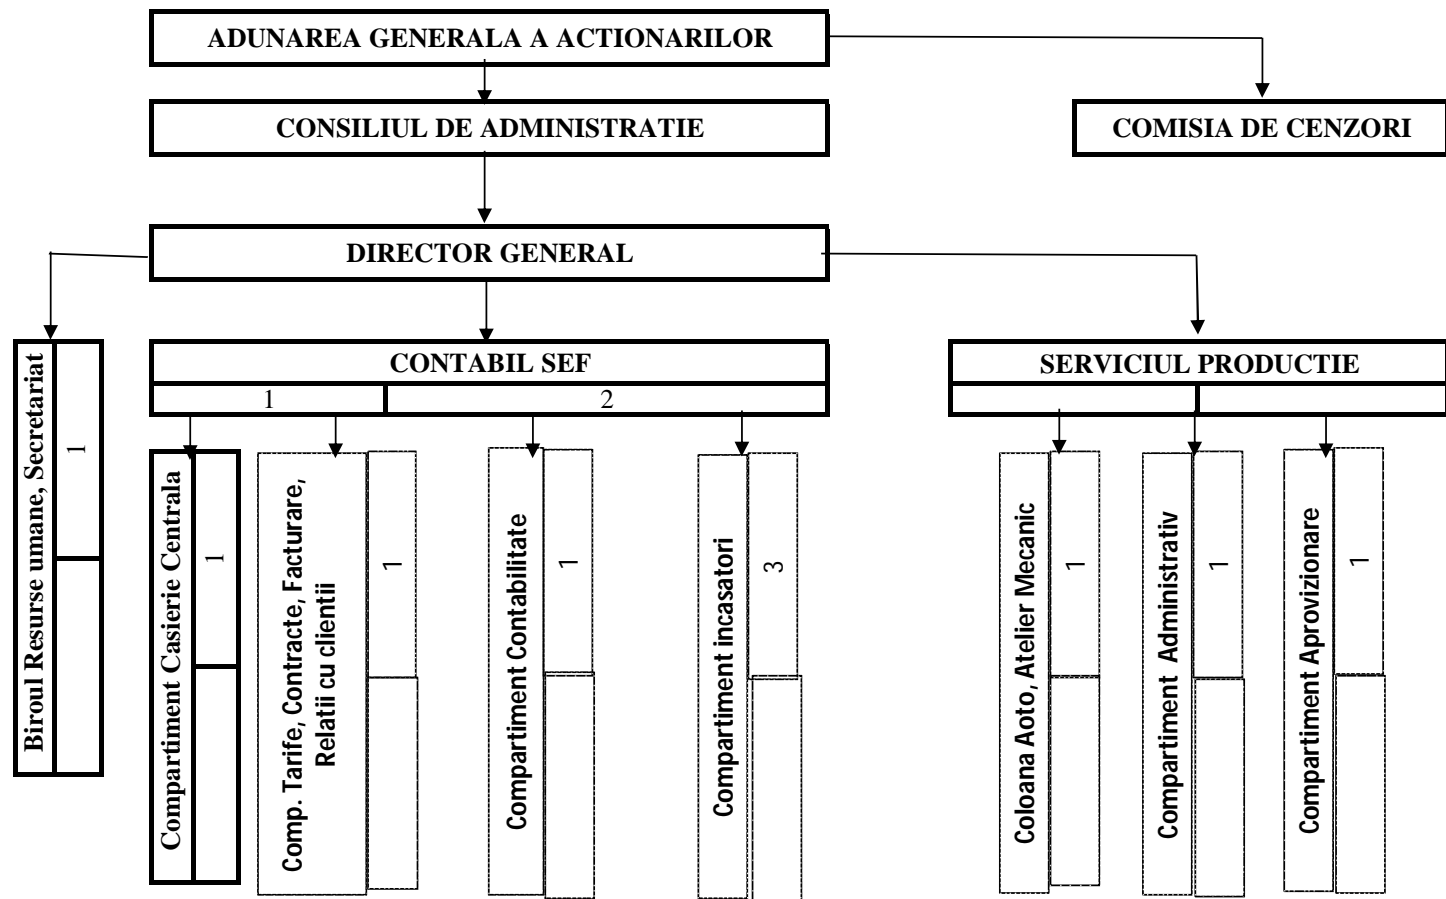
ADUNAREA GENERALA A ACTIONARILOR

CONSILIUL DE ADMINISTRATIE

COMISIA DE CENZORI

DIRECTOR GENERAL

Biroul Resurse umane, Secretariat
1

CONTABIL SEF
1
2

SERVICIUL PRODUCTIE

Compartiment Casierie Centrala
1

Comp. Tarife, Contracte, Facturare, Relatii cu clientii
1

Compartiment Contabilitate
1

Compartiment incasatori
3

Coloana Aoto, Atelier Mecanic
1

Compartiment Administrativ
1

Compartiment Aprovizionare
1